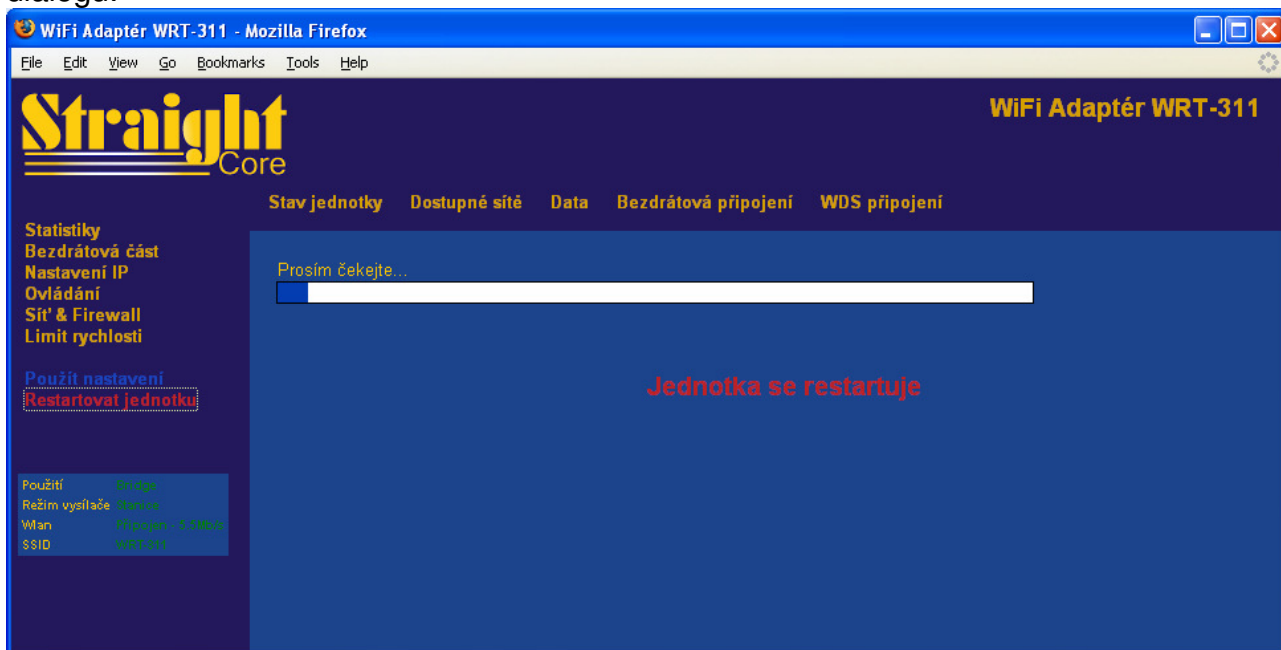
dialogu.

WiFi Adaptér WRT-311 - Mozilla Firefox

File Edit View Go Bookmarks Tools Help

Straight Core

WiFi Adaptér WRT-311

Stav jednotky Dostupné sítě Data Bezdrátová připojení WDS připojení

Statistiky
Bezdrátová část
Nastavení IP
Ovládání
Síť & Firewall
Limit rychlosti

Použít nastavení
Restartovat jednotku

Prosím čekejte...

Jednotka se restartuje

| Použití | Bridge |
|---|---|
| Režim vysílače | Stanice |
| Wlan | Připojen - 5.5Mbit |
| SSID | WRT-311 |